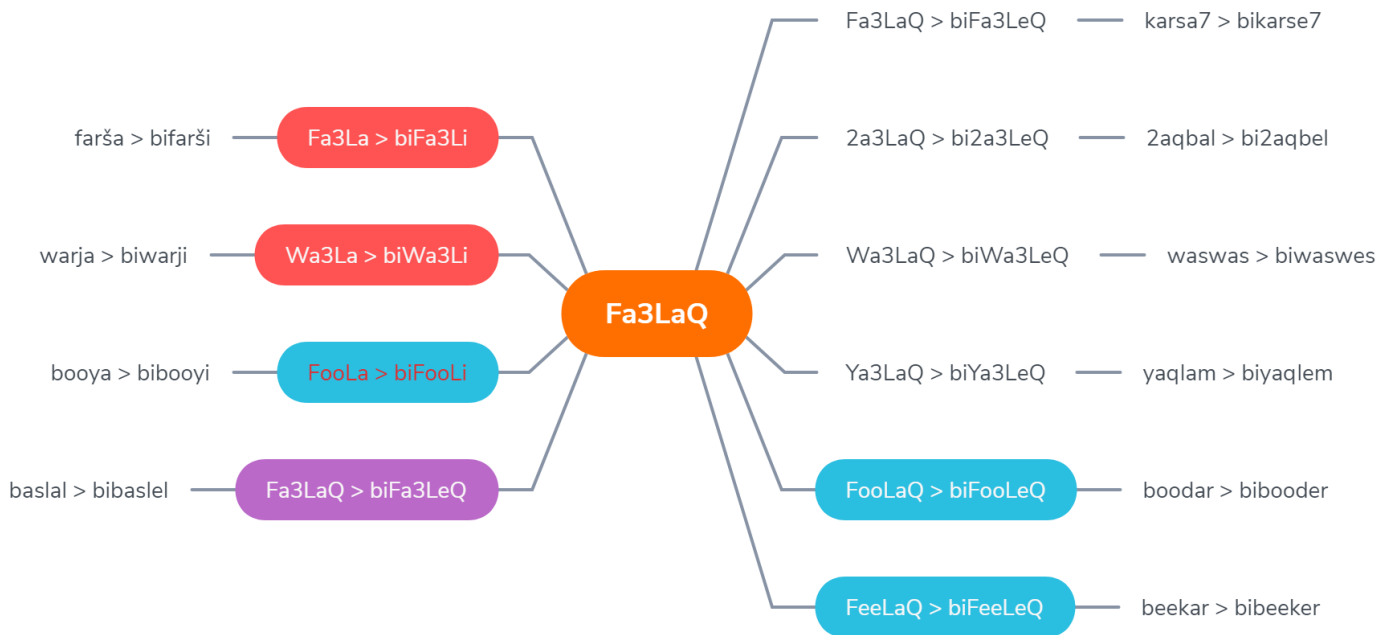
Fa3LaQ

farša > bifarši
Fa3La > biFa3Li

warja > biwarji
Wa3La > biWa3Li

booya > bibooyi
FooLa > biFooLi

baslal > bibaslel
Fa3LaQ > biFa3LeQ

Fa3LaQ > biFa3LeQ
karsa7 > bikarse7

2a3LaQ > bi2a3LeQ
2aqbal > bi2aqbel

Wa3LaQ > biWa3LeQ
waswas > biwaswes

Ya3LaQ > biYa3LeQ
yaqlam > biyaqlem

FooLaQ > biFooLeQ
boodar > bibooder

FeeLaQ > biFeeLeQ
beekar > bibeeker